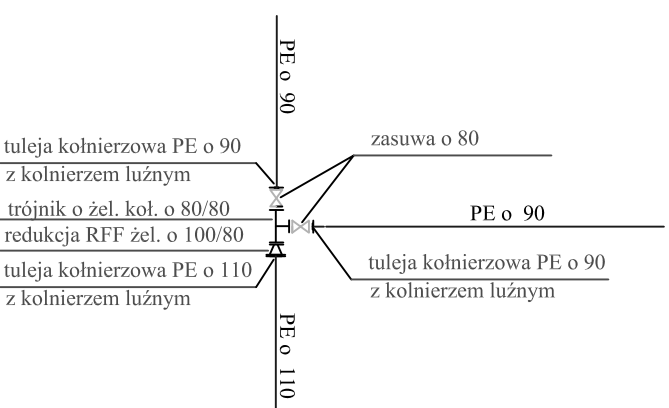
PE o 90

tuleja kołnierzowa PE o 90
z kolnierzem luźnym

zasuwa o 80

trójnik o żel. koł. o 80/80

PE o 90

redukcja RFF żel. o 100/80

tuleja kołnierzowa PE o 110
z kolnierzem luźnym

tuleja kołnierzowa PE o 90
z kolnierzem luźnym

PE o 110